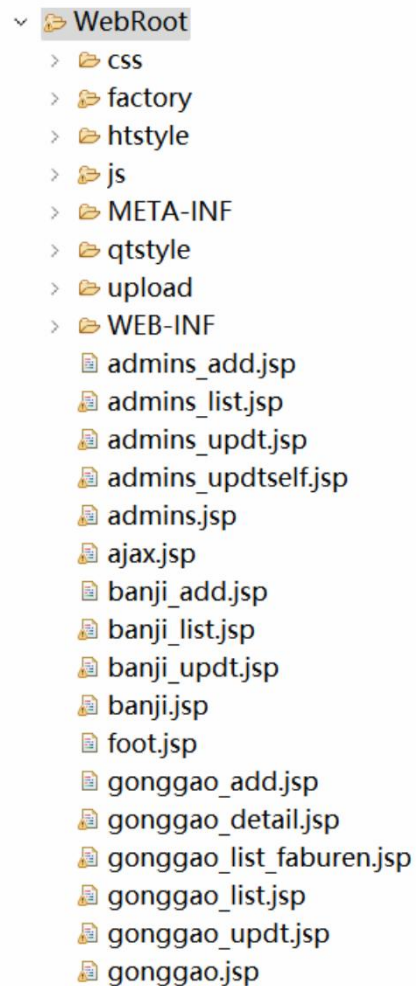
WebRoot
css
factory
htstyle
js
META-INF
qtstyle
upload
WEB-INF
admins_add.jsp
admins_list.jsp
admins_updt.jsp
admins_updtself.jsp
admins.jsp
ajax.jsp
banji_add.jsp
banji_list.jsp
banji_updt.jsp
banji.jsp
foot.jsp
gonggao_add.jsp
gonggao_detail.jsp
gonggao_list_faburen.jsp
gonggao_list.jsp
gonggao_updt.jsp
gonggao.jsp